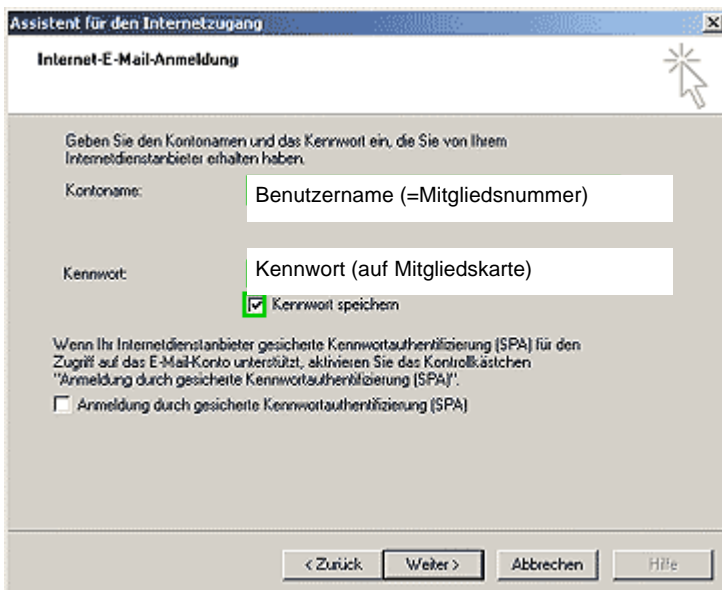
Assistent für den Internetzugang

Internet-E-Mail-Anmeldung

Geben Sie den Kontonamen und das Kennwort ein, die Sie von Ihrem Internetdienstanbieter erhalten haben.

Kontoname: Benutzername (=Mitgliedsnummer)

Kennwort: Kennwort (auf Mitgliedskarte)

☑ Kennwort speichern

Wenn Ihr Internetdienstanbieter gesicherte Kennwortauthentifizierung (SPA) für den Zugriff auf das E-Mail-Konto unterstützt, aktivieren Sie das Kontrollkästchen "Anmeldung durch gesicherte Kennwortauthentifizierung (SPA)".

☐ Anmeldung durch gesicherte Kennwortauthentifizierung (SPA)

< Zurück | Weiter > | Abbrechen | Hilfe